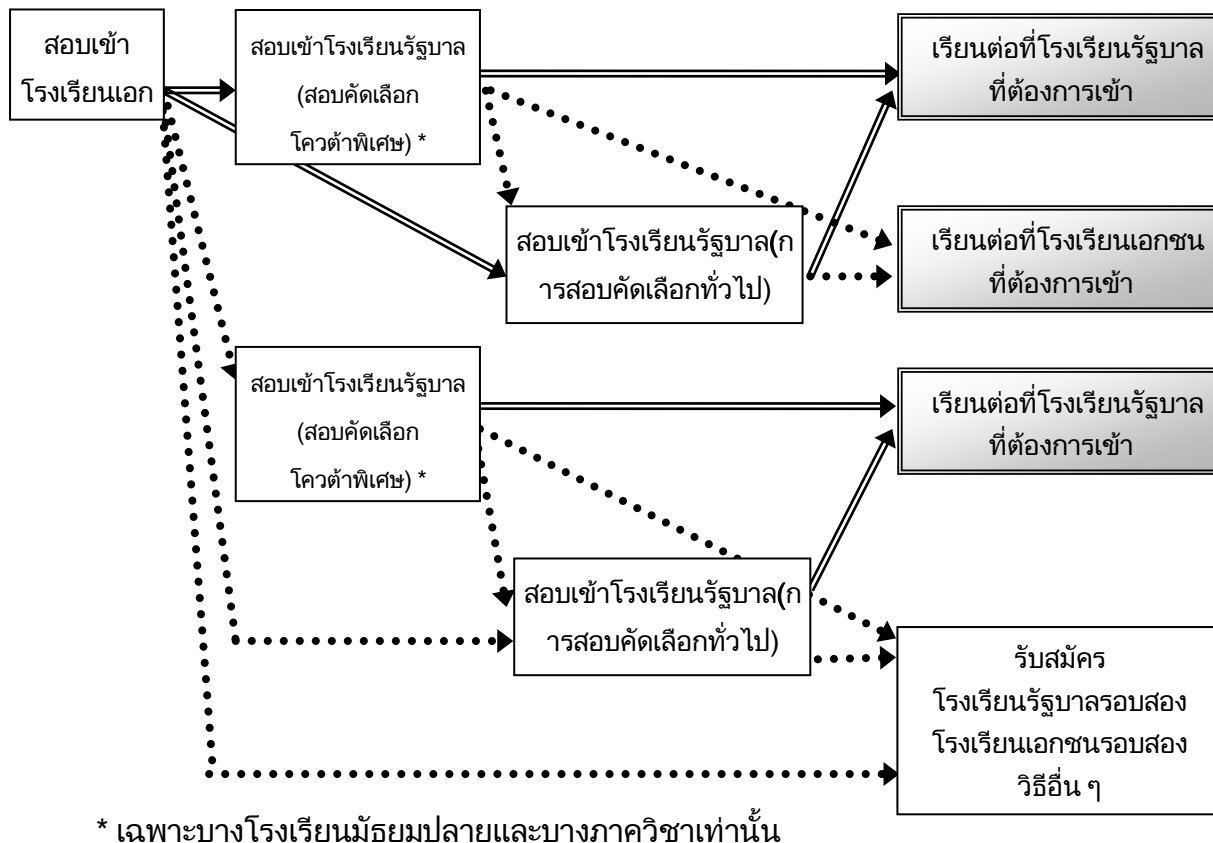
สอบเข้าโรงเรียนเอก

สอบเข้าโรงเรียนรัฐบาล (สอบคัดเลือกโควต้าพิเศษ) *

เรียนต่อที่โรงเรียนรัฐบาลที่ต้องการเข้า

สอบเข้าโรงเรียนรัฐบาล(การสอบคัดเลือกทั่วไป)

เรียนต่อที่โรงเรียนเอกชนที่ต้องการเข้า

สอบเข้าโรงเรียนรัฐบาล (สอบคัดเลือกโควต้าพิเศษ) *

เรียนต่อที่โรงเรียนรัฐบาลที่ต้องการเข้า

สอบเข้าโรงเรียนรัฐบาล(การสอบคัดเลือกทั่วไป)

รับสมัคร
โรงเรียนรัฐบาลรอบสอง
โรงเรียนเอกชนรอบสอง
วิธีอื่น ๆ

* เฉพาะบางโรงเรียนมัธยมปลายและบางภาควิชาเท่านั้น